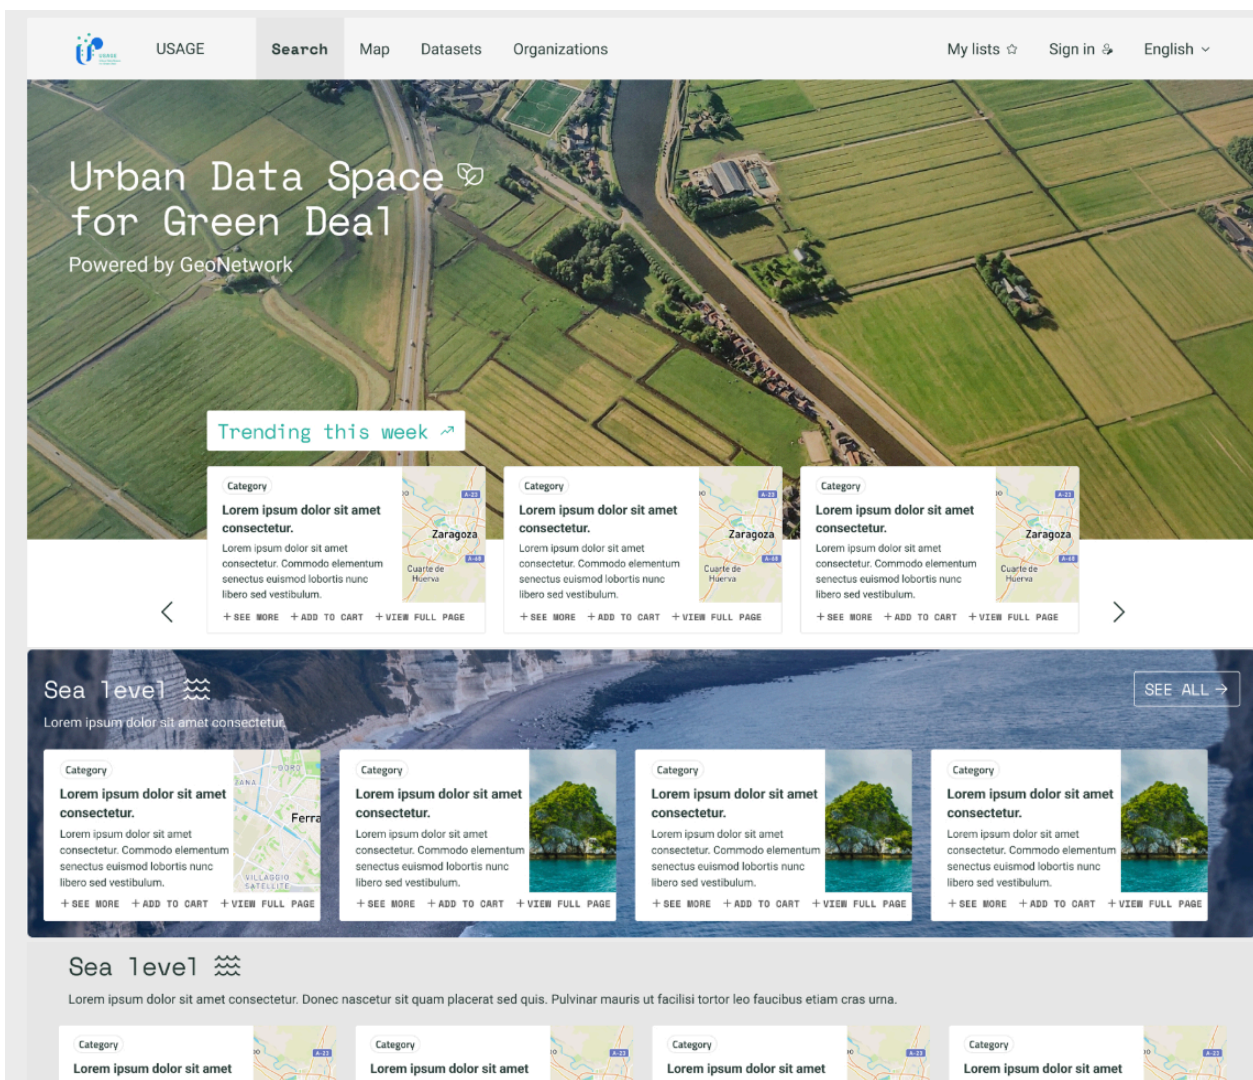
USAGE Search Map Datasets Organizations My lists ☆ Sign in English

Urban Data Space for Green Deal

Powered by GeoNetwork

Trending this week ↗

Category
Lorem ipsum dolor sit amet consectetur.
Lorem ipsum dolor sit amet consectetur. Commodo elementum senectus euismod lobortis nunc libero sed vestibulum.
+ SEE MORE + ADD TO CART + VIEW FULL PAGE

Zaragoza
Cuarte de Huerva

Category
Lorem ipsum dolor sit amet consectetur.
Lorem ipsum dolor sit amet consectetur. Commodo elementum senectus euismod lobortis nunc libero sed vestibulum.
+ SEE MORE + ADD TO CART + VIEW FULL PAGE

Zaragoza
Cuarte de Huerva

Category
Lorem ipsum dolor sit amet consectetur.
Lorem ipsum dolor sit amet consectetur. Commodo elementum senectus euismod lobortis nunc libero sed vestibulum.
+ SEE MORE + ADD TO CART + VIEW FULL PAGE

Zaragoza
Cuarte de Huerva

Sea level

Lorem ipsum dolor sit amet consectetur.

SEE ALL →

Category
Lorem ipsum dolor sit amet consectetur.
Lorem ipsum dolor sit amet consectetur. Commodo elementum senectus euismod lobortis nunc libero sed vestibulum.
+ SEE MORE + ADD TO CART + VIEW FULL PAGE

Ferra
VILLAGGIO SATELLITE

Category
Lorem ipsum dolor sit amet consectetur.
Lorem ipsum dolor sit amet consectetur. Commodo elementum senectus euismod lobortis nunc libero sed vestibulum.
+ SEE MORE + ADD TO CART + VIEW FULL PAGE

Category
Lorem ipsum dolor sit amet consectetur.
Lorem ipsum dolor sit amet consectetur. Commodo elementum senectus euismod lobortis nunc libero sed vestibulum.
+ SEE MORE + ADD TO CART + VIEW FULL PAGE

Category
Lorem ipsum dolor sit amet consectetur.
Lorem ipsum dolor sit amet consectetur. Commodo elementum senectus euismod lobortis nunc libero sed vestibulum.
+ SEE MORE + ADD TO CART + VIEW FULL PAGE

Sea level

Lorem ipsum dolor sit amet consectetur. Donec nascetur sit quam placerat sed quis. Pulvinar mauris ut facilisi tortor leo faucibus etiam cras urna.

Category
Lorem ipsum dolor sit amet

Category
Lorem ipsum dolor sit amet

Category
Lorem ipsum dolor sit amet

Category
Lorem ipsum dolor sit amet